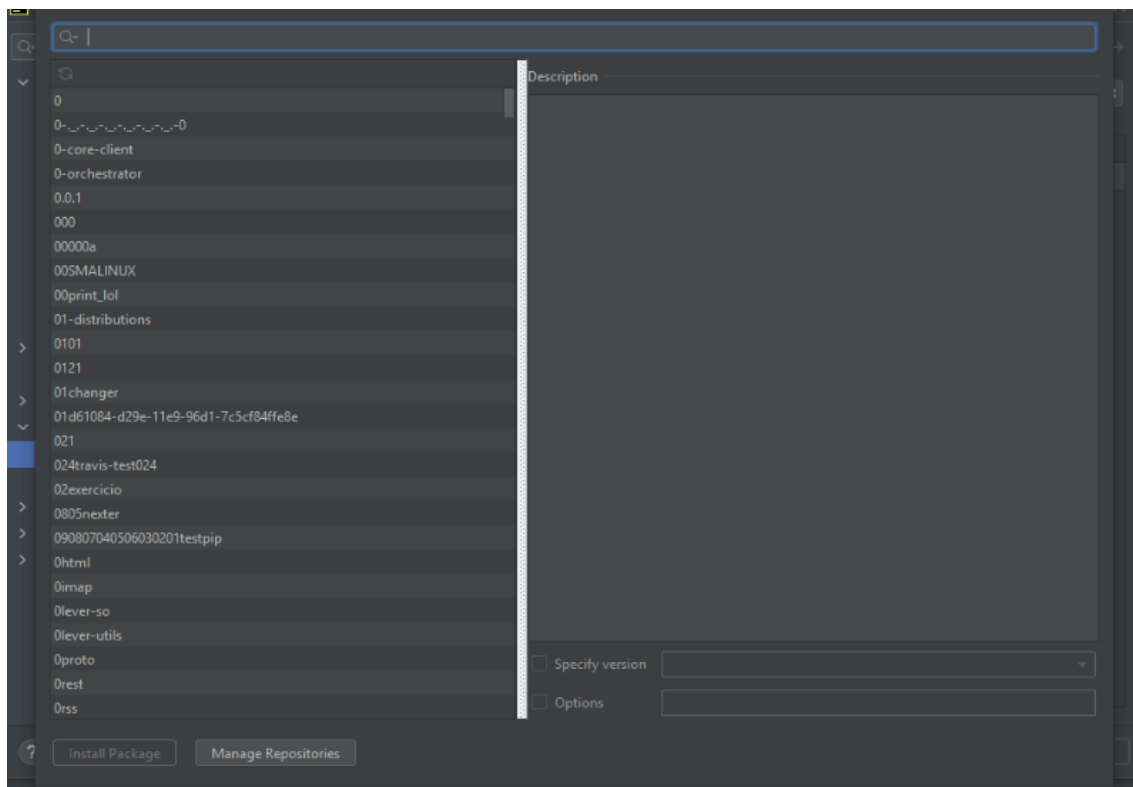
Description

0
0-._.-._.-._.-._.-._.-._.-0
0-core-client
0-orchestrator
0.0.1
000
00000a
00SMALINUX
00print_lol
01-distributions
0101
0121
01changer
01d61084-d29e-11e9-96d1-7c5cf84ffe8e
021
024travis-test024
02exercicio
0805nexter
090807040506030201testpip
0html
0imap
0lever-so
0lever-utils
0proto
0rest
0rss

Specify version
Options

Install Package
Manage Repositories